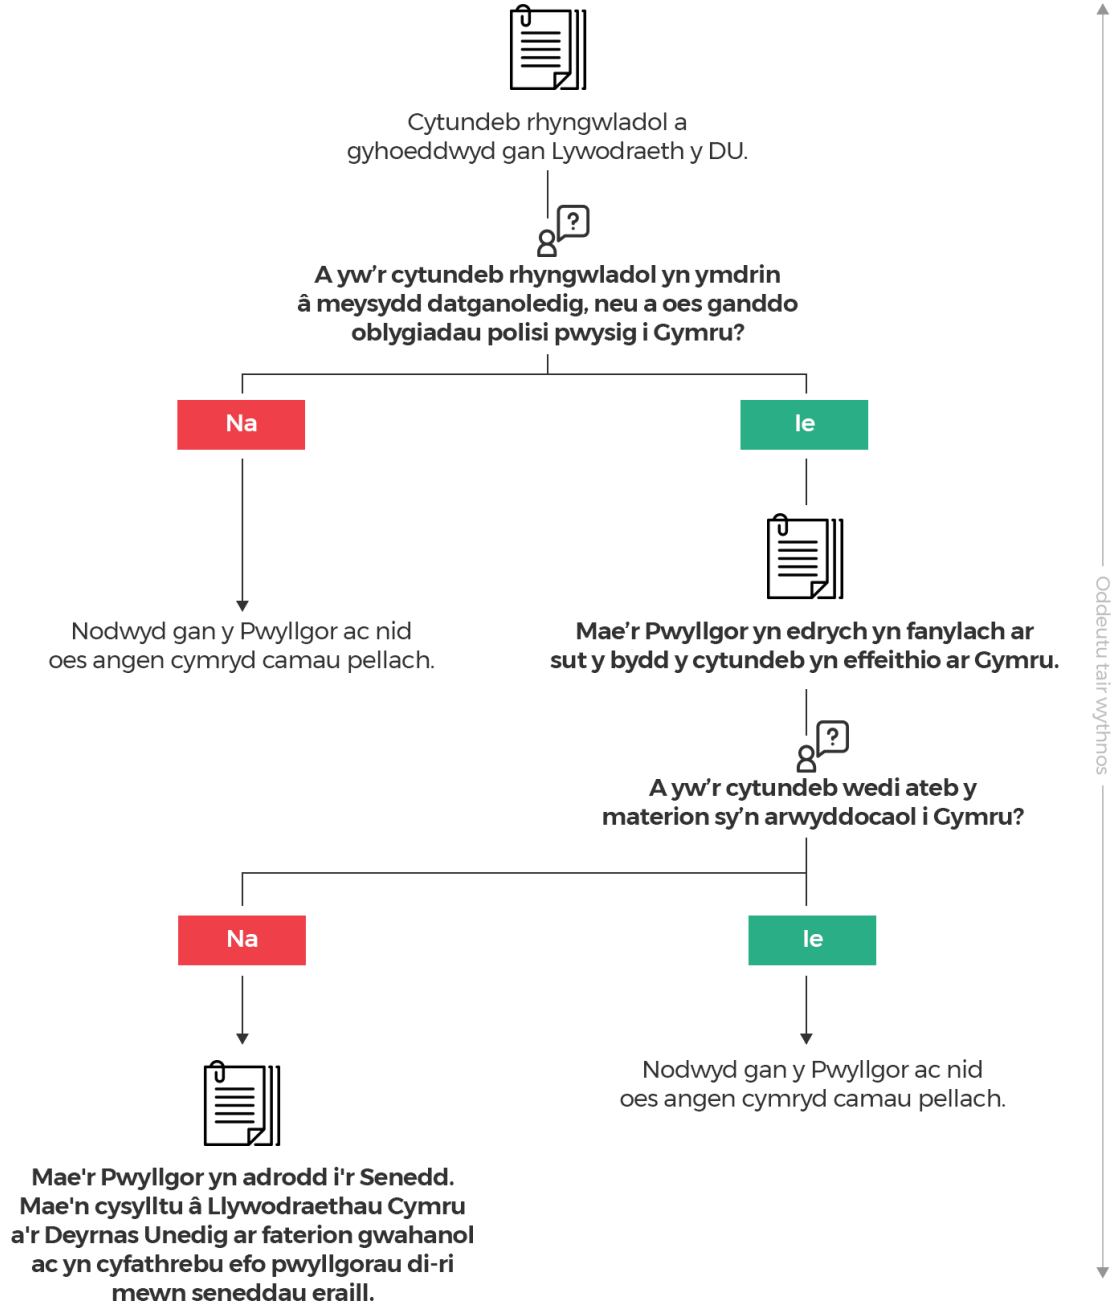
Cytundeb rhyngwladol a gyhoeddwyd gan Lywodraeth y DU.

?

A yw'r cytundeb rhyngwladol yn ymdrin â meysydd datganoledig, neu a oes ganddo oblygiadau polisi pwysig i Gymru?

Na

Ie

Nodwyd gan y Pwyllgor ac nid oes angen cymryd camau pellach.

Mae'r Pwyllgor yn edrych yn fanylach ar sut y bydd y cytundeb yn effeithio ar Gymru.

?

A yw'r cytundeb wedi ateb y materion sy'n arwyddocaol i Gymru?

Na

Ie

Mae'r Pwyllgor yn adrodd i'r Senedd. Mae'n cysylltu â Llywodraethau Cymru a'r Deyrnas Unedig ar faterion gwahanol ac yn cyfathrebu efo pwyllgorau di-ri mewn seneddau eraill.

Nodwyd gan y Pwyllgor ac nid oes angen cymryd camau pellach.

Oddeutu tair wythnos